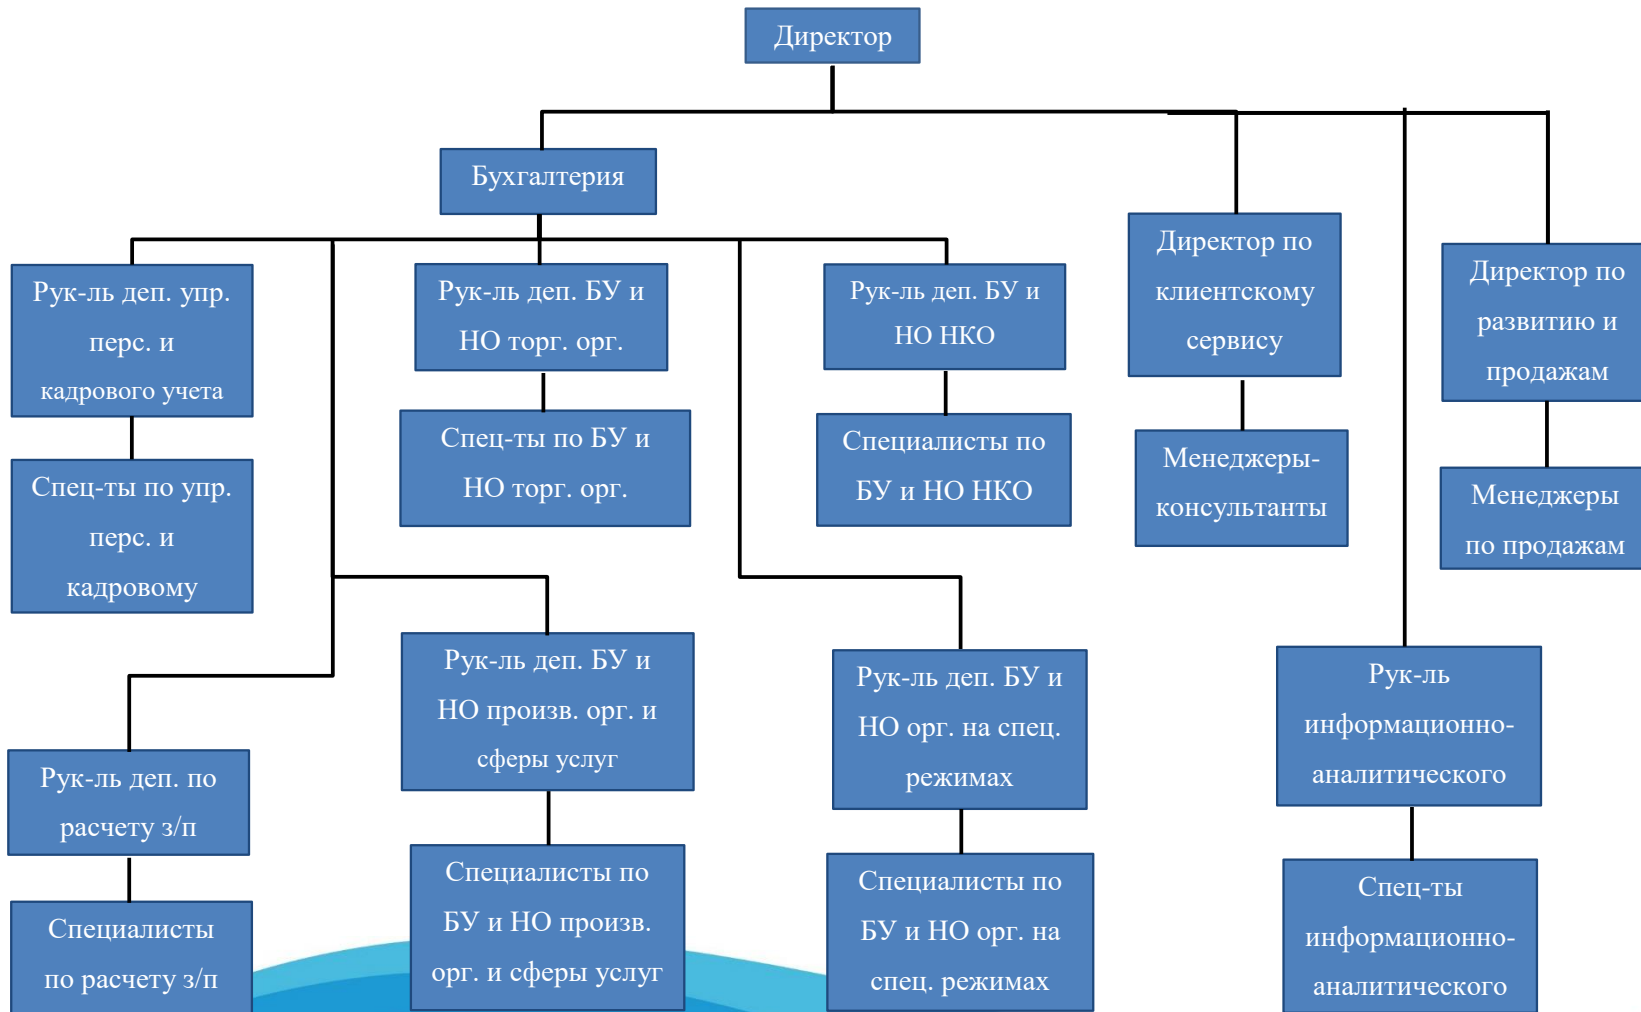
Директор

Бухгалтерия

Рук-ль деп. упр. перс. и кадрового учета

Спец-ты по упр. перс. и кадровому

Рук-ль деп. БУ и НО торг. орг.

Спец-ты по БУ и НО торг. орг.

Рук-ль деп. БУ и НО НКО

Специалисты по БУ и НО НКО

Директор по клиентскому сервису

Менеджеры-консультанты

Директор по развитию и продажам

Менеджеры по продажам

Рук-ль деп. БУ и НО произв. орг. и сферы услуг

Специалисты по БУ и НО произв. орг. и сферы услуг

Рук-ль деп. БУ и НО орг. на спец. режимах

Специалисты по БУ и НО орг. на спец. режимах

Рук-ль информационно-аналитического

Спец-ты информационно-аналитического

Рук-ль деп. по расчету з/п

Специалисты по расчету з/п